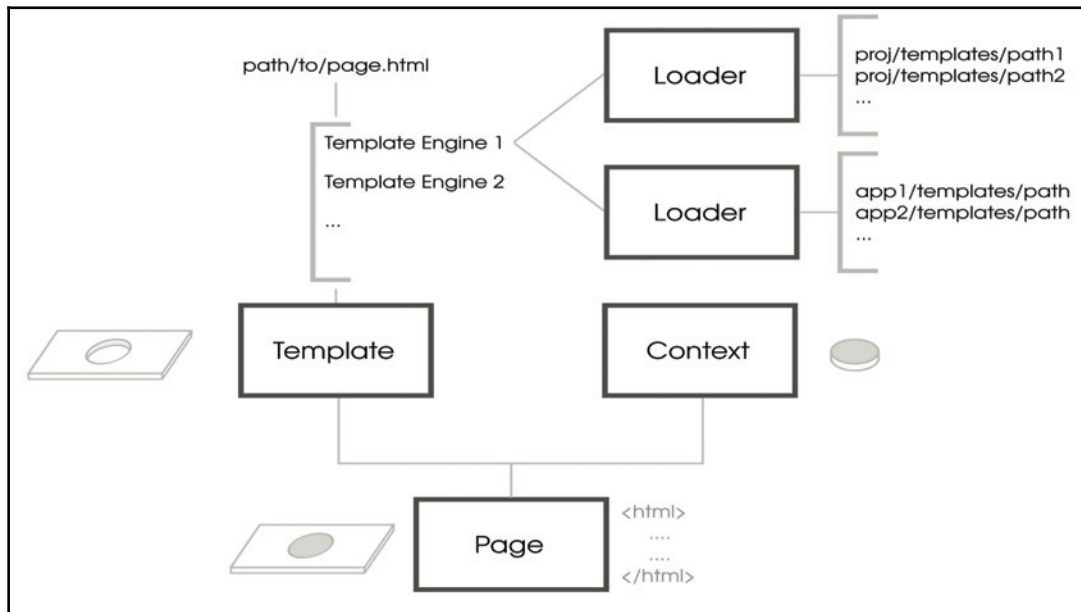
path/to/page.html

Template Engine 1

Template Engine 2

...

Loader

proj/templates/path1
proj/templates/path2
...

Loader

app1/templates/path
app2/templates/path
...

Template

Context

Page

<html>
....
....
</html>